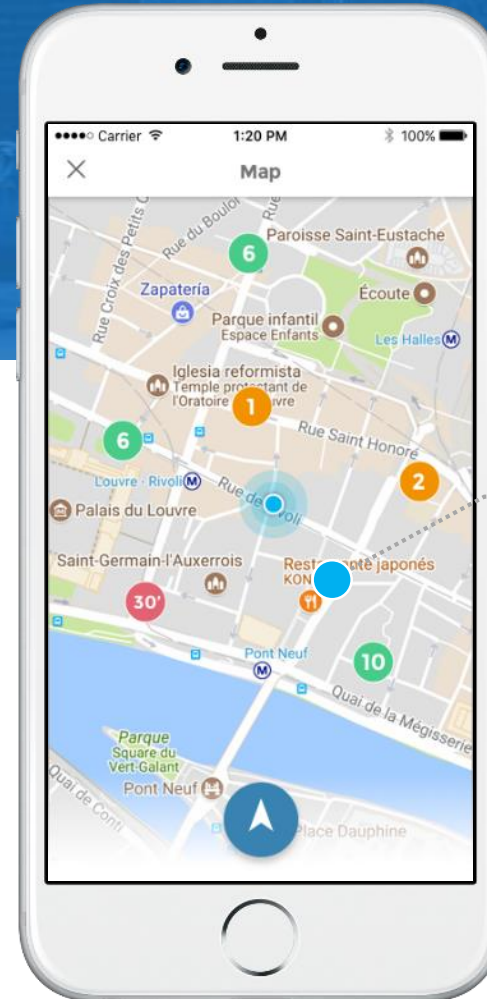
●●●●○ Carrier
1:20 PM
100%
×
Map
Rue Croix des Petits C
Rue du Boulo
Rue
6
Paroisse Saint-Eustache
Zapatería
Écoute
Parque infantil
Espace Enfants
Les Halles
Iglesia reformista
Temple protestant de l'Oratoire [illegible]vre
1
Rue Saint Honoré
6
2
Louvre · Rivoli
Rue de Rivoli
Palais du Louvre
Saint-Germain-l'Auxerrois
Resta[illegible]nte japonés
KON
30'
Pont Neuf
10
Quai de la Mégisserie
Parque
Square du Vert-Galant
Pont Neuf
Quai de Conti
Place Dauphine